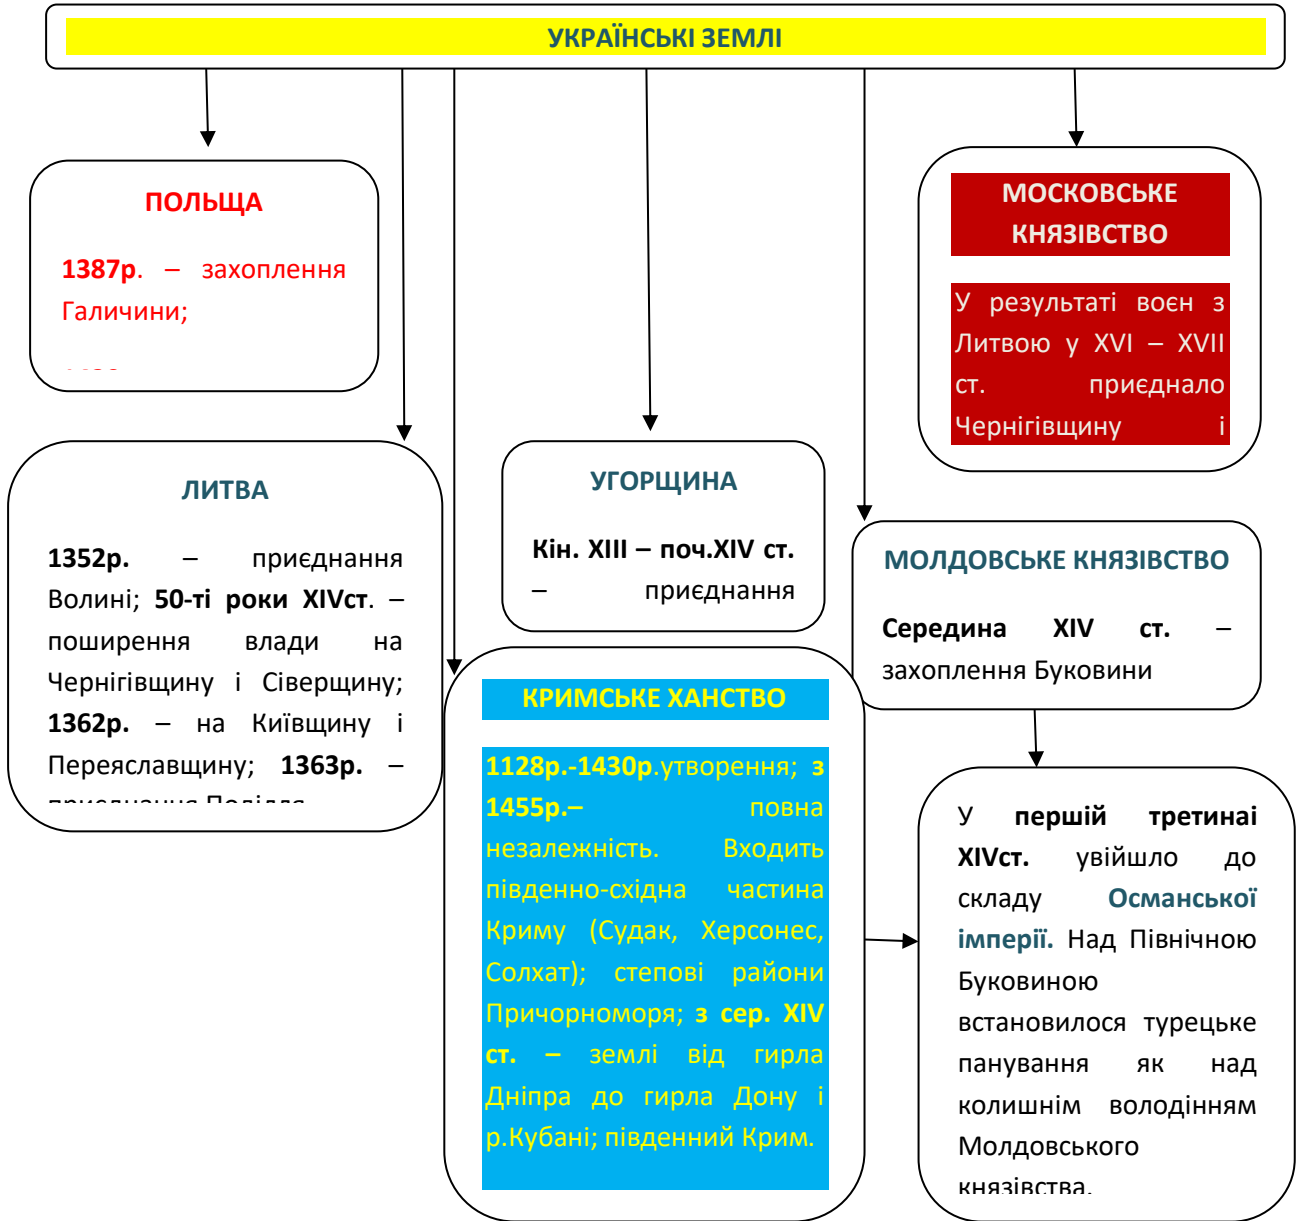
УКРАЇНСЬКІ ЗЕМЛІ

ПОЛЬЩА

1387р. – захоплення Галичини;

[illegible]

МОСКОВСЬКЕ КНЯЗІВСТВО

У результаті воєн з Литвою у XVI – XVII ст. приєднало Чернігівщину і

ЛИТВА

1352р. – приєднання Волині; 50-ті роки XIVст. – поширення влади на Чернігівщину і Сіверщину; 1362р. – на Київщину і Переяславщину; 1363р. – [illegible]

УГОРЩИНА

Кін. XIII – поч.XIV ст. – приєднання

МОЛДОВСЬКЕ КНЯЗІВСТВО

Середина XIV ст. – захоплення Буковини

КРИМСЬКЕ ХАНСТВО

1128р.-1430р.утворення; з 1455р.– повна незалежність. Входить південно-східна частина Криму (Судак, Херсонес, Солхат); степові райони Причорноморя; з сер. XIV ст. – землі від гирла Дніпра до гирла Дону і р.Кубані; південний Крим.

У першій третинаі XIVст. увійшло до складу Османської імперії. Над Північною Буковиною встановилося турецьке панування як над колишнім володінням Молдовського князівства.